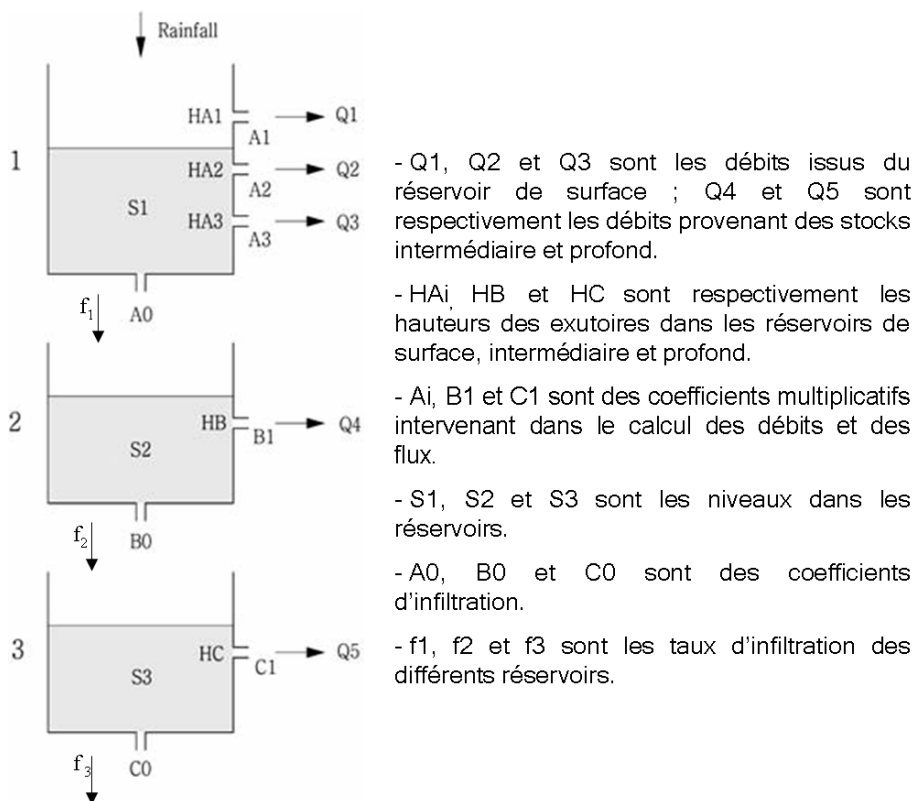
Rainfall

1

HA1

A1

Q1

HA2

Q2

A2

S1

HA3

Q3

A3

$f_1$

A0

2

HB

B1

Q4

S2

$f_2$

B0

3

HC

C1

Q5

S3

$f_3$

C0

- Q1, Q2 et Q3 sont les débits issus du réservoir de surface ; Q4 et Q5 sont respectivement les débits provenant des stocks intermédiaire et profond.

- HAi, HB et HC sont respectivement les hauteurs des exutoires dans les réservoirs de surface, intermédiaire et profond.

- Ai, B1 et C1 sont des coefficients multiplicatifs intervenant dans le calcul des débits et des flux.

- S1, S2 et S3 sont les niveaux dans les réservoirs.

- A0, B0 et C0 sont des coefficients d'infiltration.

- f1, f2 et f3 sont les taux d'infiltration des différents réservoirs.